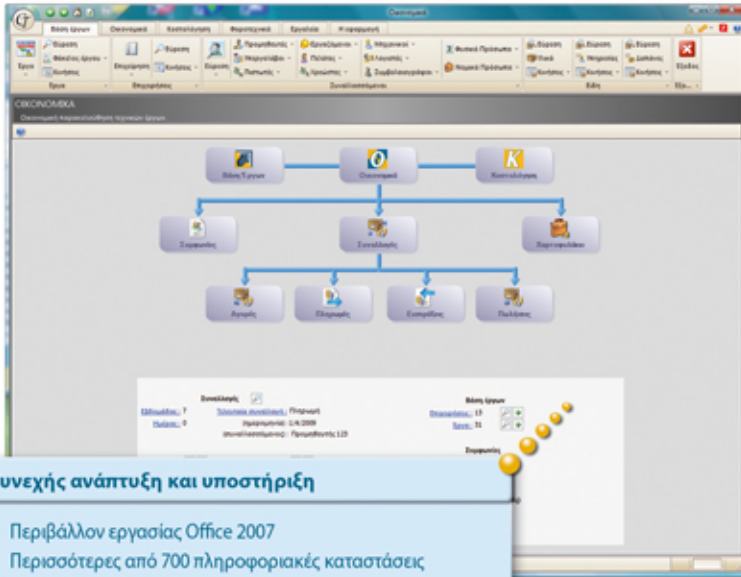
Οικονομικά

Βάση έργων
Οικονομικά
Κοστολόγηση
Φορολογικά
Εργαλεία
Η εφαρμογή

Έργα
Επιχειρήσεις
Συναλλασσόμενοι
Είδη

Εύρεση
Εύρεση
Εύρεση
Εύρεση
Εύρεση
Εύρεση
Κινήσεις
Κινήσεις
Κινήσεις
Κινήσεις
Πωλητές
Πελάτες
Φυσικά Πρόσωπα
Νομικά Πρόσωπα
Πακέτ
Έξοδος

ΟΙΚΟΝΟΜΙΚΑ

Βάση Έργων
Οικονομικά
Κοστολόγηση
Συμβάσεις
Συναλλαγές
Χαρτοφυλάκιο
Αγορές
Πληρωμές
Εισπράξεις
Πωλήσεις

Συναλλαγές
Βάση έργων
Συμβάσεις

Συνεχής ανάπτυξη και υποστήριξη

Περιβάλλον εργασίας Office 2007
Περισσότερες από 700 πληροφοριακές καταστάσεις